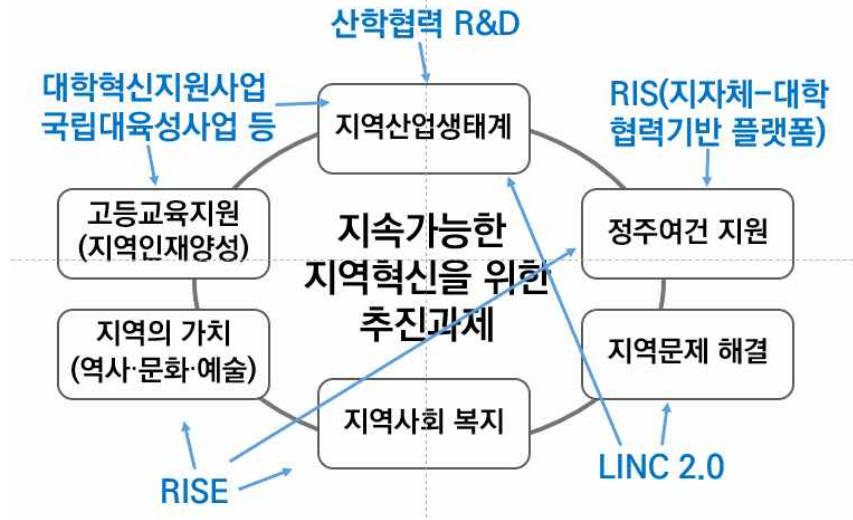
산학협력 R&D

대학혁신지원사업 국립대육성사업 등

RIS(지자체-대학 협력기반 플랫폼)

지역산업생태계

고등교육지원 (지역인재양성)

지속가능한 지역혁신을 위한 추진과제

정주여건 지원

지역의 가치 (역사·문화·예술)

지역문제 해결

지역사회 복지

RISE

LINC 2.0